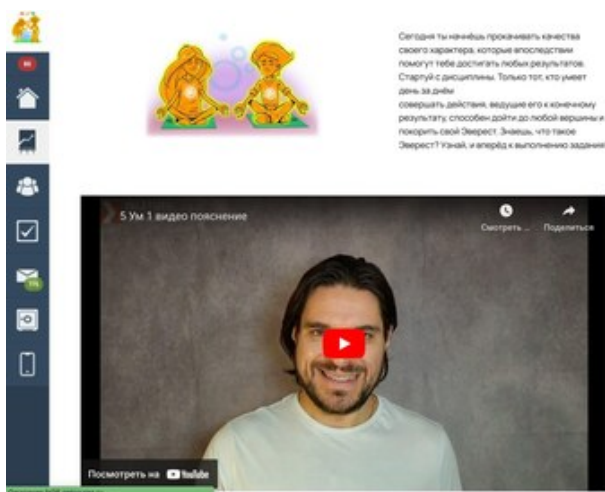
Сегодня ты начнёшь прокачивать качества своего характера, которые впоследствии помогут тебе достигать любых результатов. Стартуй с дисциплины. Только тот, кто умеет день за днём
совершать действия, ведущие его к конечному результату, способен дойти до любой вершины и покорить свой Эверест. Знаешь, что такое Эверест? Узнай, и вперёд к выполнению задания

5 Ум 1 видео пояснение

Смотреть ...

Поделиться

Посмотреть на YouTube